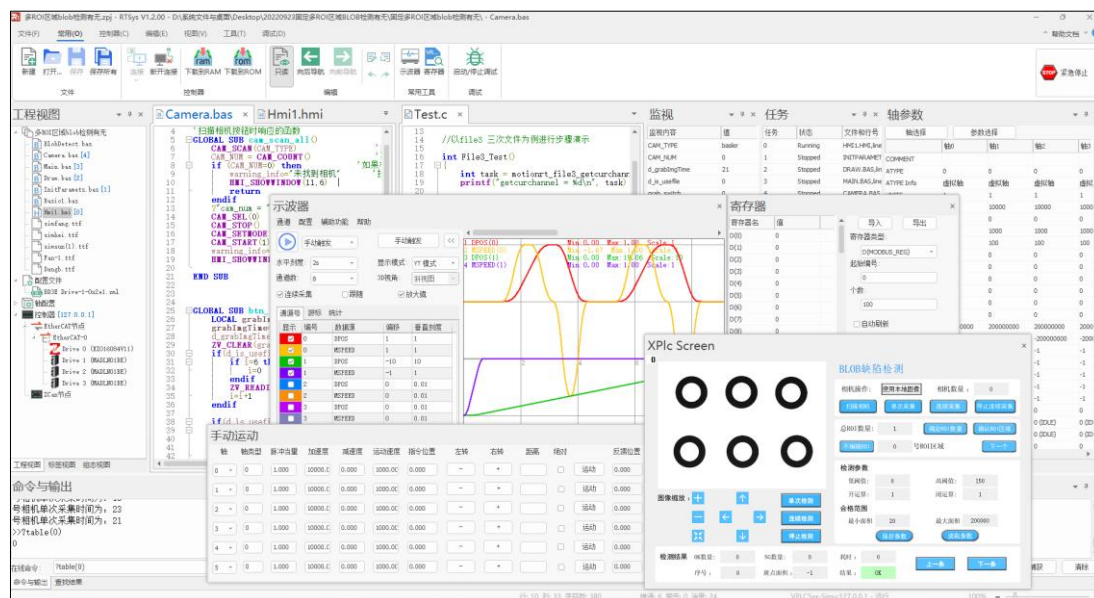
多ROI区域blob检测有无.zpj - RTSys V1.2.00 - D:\系统文件与桌面\Desktop\20220923固定多ROI区域BLOB检测有无\固定多ROI区域blob检测有无\ - Camera.bas

文件(F) 常用(O) 控制器(C) 编辑(E) 视图(V) 工具(T) 调试(D)

新建 打开... 保存 保存所有 连接 断开连接 下载到RAM 下载到ROM 注释 向后导航 向前导航 示波器 寄存器 启动/停止调试 紧急停止

文件 控制器 编辑 常用工具 调试

工程视图

多ROI区域blob检测有无
BlobDetect.bas
Camera.bas [4]
Main.bas [3]
Draw.bas [2]
InitParamets.bas [1]
Basic1.bas
Hmi1.hmi [0]
simfang.ttf
simhei.ttf
simsun.ttf
Fun-1.ttf
Dengb.ttf
配置文件
EtherCAT Drive-1-0x2e1.xml
轴配置
控制器[127.0.0.1]
EtherCAT节点
EtherCAT-0
Drive 0 (ZDI06084V11)
Drive 1 (MASLHOBBE)
Drive 2 (MASLHOBBE)
Drive 3 (MASLHOBBE)
ZCan节点

工程视图 标签视图 组态视图

Camera.bas Hmi1.hmi

'扫描相机获得相关的函数
GLOBAL SUB cam_scan_all()
CAM_SCAN(CAM_TYPE)
CAM_NUM = CAM_COUNT()
if (CAM_NUM=0) then
warning_info="未找到相机"
HMI_SHOWWINDOW(11,0)
return
endif
CAM_SEL(0)
CAM_STOP()
CAM_SETMODE
CAM_START(1)
warning_info
HMI_SHOWWIN
END SUB

GLOBAL SUB btn_
LOCAL grabl
grabImgTime
d_grabImgTim
ZV_CLEAR(gra
if(d_is_usef
if [=6 t
i=0
endif
ZV_READI
i=i+1
endif

Test.c

//以file3 三次文件为例进行步骤演示
int File3_Test()
{
int task = motionrt_file3_getcurchann
printf("getcurchannel = %d\n", task)

监视

| 监视内容 | 值 |
|---|---|
| CAM_TYPE | basler |
| CAM_NUM | 0 |
| d_grabImgTime | 21 |
| d_is_useflie | 0 |

任务

| 任务 | 状态 | 文件和行号 |
|---|---|---|
| 0 | Running | HMI1.HMI,line |
| 1 | Stopped | INITPARAMET |
| 2 | Stopped | DRAW.BAS,line |
| 3 | Stopped | MAIN.BAS,line |

轴参数

轴选择 参数选择

| | 轴0 | 轴1 | 轴2 | 轴3 |
|---|---|---|---|---|
| COMMENT | | | | |
| ATYPE | 0 | 0 | 0 | 0 |
| ATYPE Info | 虚拟轴 | 虚拟轴 | 虚拟轴 | 虚拟 |

示波器

通道 配置 辅助功能 帮助

手动触发 手动触发

水平刻度 2s 显示模式 YT模式
通道数 8 3D视角 斜视图
连续采集 跟随 放大镜

通道号 游标 统计

| 显示 | 编号 | 数据源 | 偏移 | 垂直刻度 |
|---|---|---|---|---|
| | 0 | DPOS | 1 | 1 |
| | 1 | MSPEED | 1 | 1 |
| | 2 | DPOS | -10 | 10 |
| | 3 | MSPEED | -1 | 1 |
| | 4 | DPOS | 0 | 0.01 |
| | 5 | MSPEED | 0 | 0.01 |
| | 6 | DPOS | 0 | 0.01 |
| | 7 | MSPEED | 0 | 0.01 |

1 DPOS(0) Min 0.00 Max 1.00 Scale 1
2 MSPEED(0) Min -1.00 Max 1.00 Scale 1
3 DPOS(1) Min 0.00 Max 19.00 Scale 10
4 MSPEED(1) Min 0.00 Max 1.00 Scale 1

寄存器

| 寄存器名 | 值 |
|---|---|
| D(0) | 0 |
| D(1) | 0 |
| D(2) | 0 |
| D(3) | 0 |
| D(4) | 0 |
| D(5) | 0 |
| D(6) | 0 |
| D(7) | 0 |

导入 导出
寄存器类型
D(MODBUS_REG)
起始编号
0
个数
100
自动刷新

XPlc Screen

BLOB缺陷检测
相机操作: 使用本地图像 相机数量: 0
扫描相机 单次采集 连续采集 停止连续采集
总ROI数量: 1 确定ROI数量 确定ROI区域
不确ROI 0 号ROI区域 下一个
检测参数
低阈值: 0 高阈值: 150
开运算: 1 闭运算: 1
合格范围
最小面积: 20 最大面积: 200000
保存参数 读取参数
图像缩放: + 单次检测 连续检测 停止检测
检测结果 OK数量: 0 NG数量: 0 耗时: 0
序号: 0 斑点面积: -1 结果: OK 上一条 下一条

手动运动

| 轴 | 轴类型 | 脉冲当量 | 加速度 | 减速度 | 运动速度 | 指令位置 | 左转 | 右转 | 距离 | 绝对 | | 反馈位置 |
|---|---|---|---|---|---|---|---|---|---|---|---|---|
| 0 | 0 | 1.000 | 10000.0 | 0.000 | 1000.00 | 0.000 | - | + | 100 | | 运动 | 0.000 |
| 1 | 0 | 1.000 | 10000.0 | 0.000 | 1000.00 | 0.000 | - | + | 100 | | 运动 | 0.000 |
| 2 | 0 | 1.000 | 10000.0 | 0.000 | 1000.00 | 0.000 | - | + | 100 | | 运动 | 0.000 |
| 3 | 0 | 1.000 | 10000.0 | 0.000 | 1000.00 | 0.000 | - | + | 100 | | 运动 | 0.000 |
| 4 | 0 | 1.000 | 10000.0 | 0.000 | 1000.00 | 0.000 | - | + | 100 | | 运动 | 0.000 |
| 5 | 0 | 1.000 | 10000.0 | 0.000 | 1000.00 | 0.000 | - | + | 100 | | 运动 | 0.000 |

命令与输出

号相机单次采集时间为: 23
号相机单次采集时间为: 21
>>?table(0)
0

在线命令: ?table(0)
命令与输出 查找结果